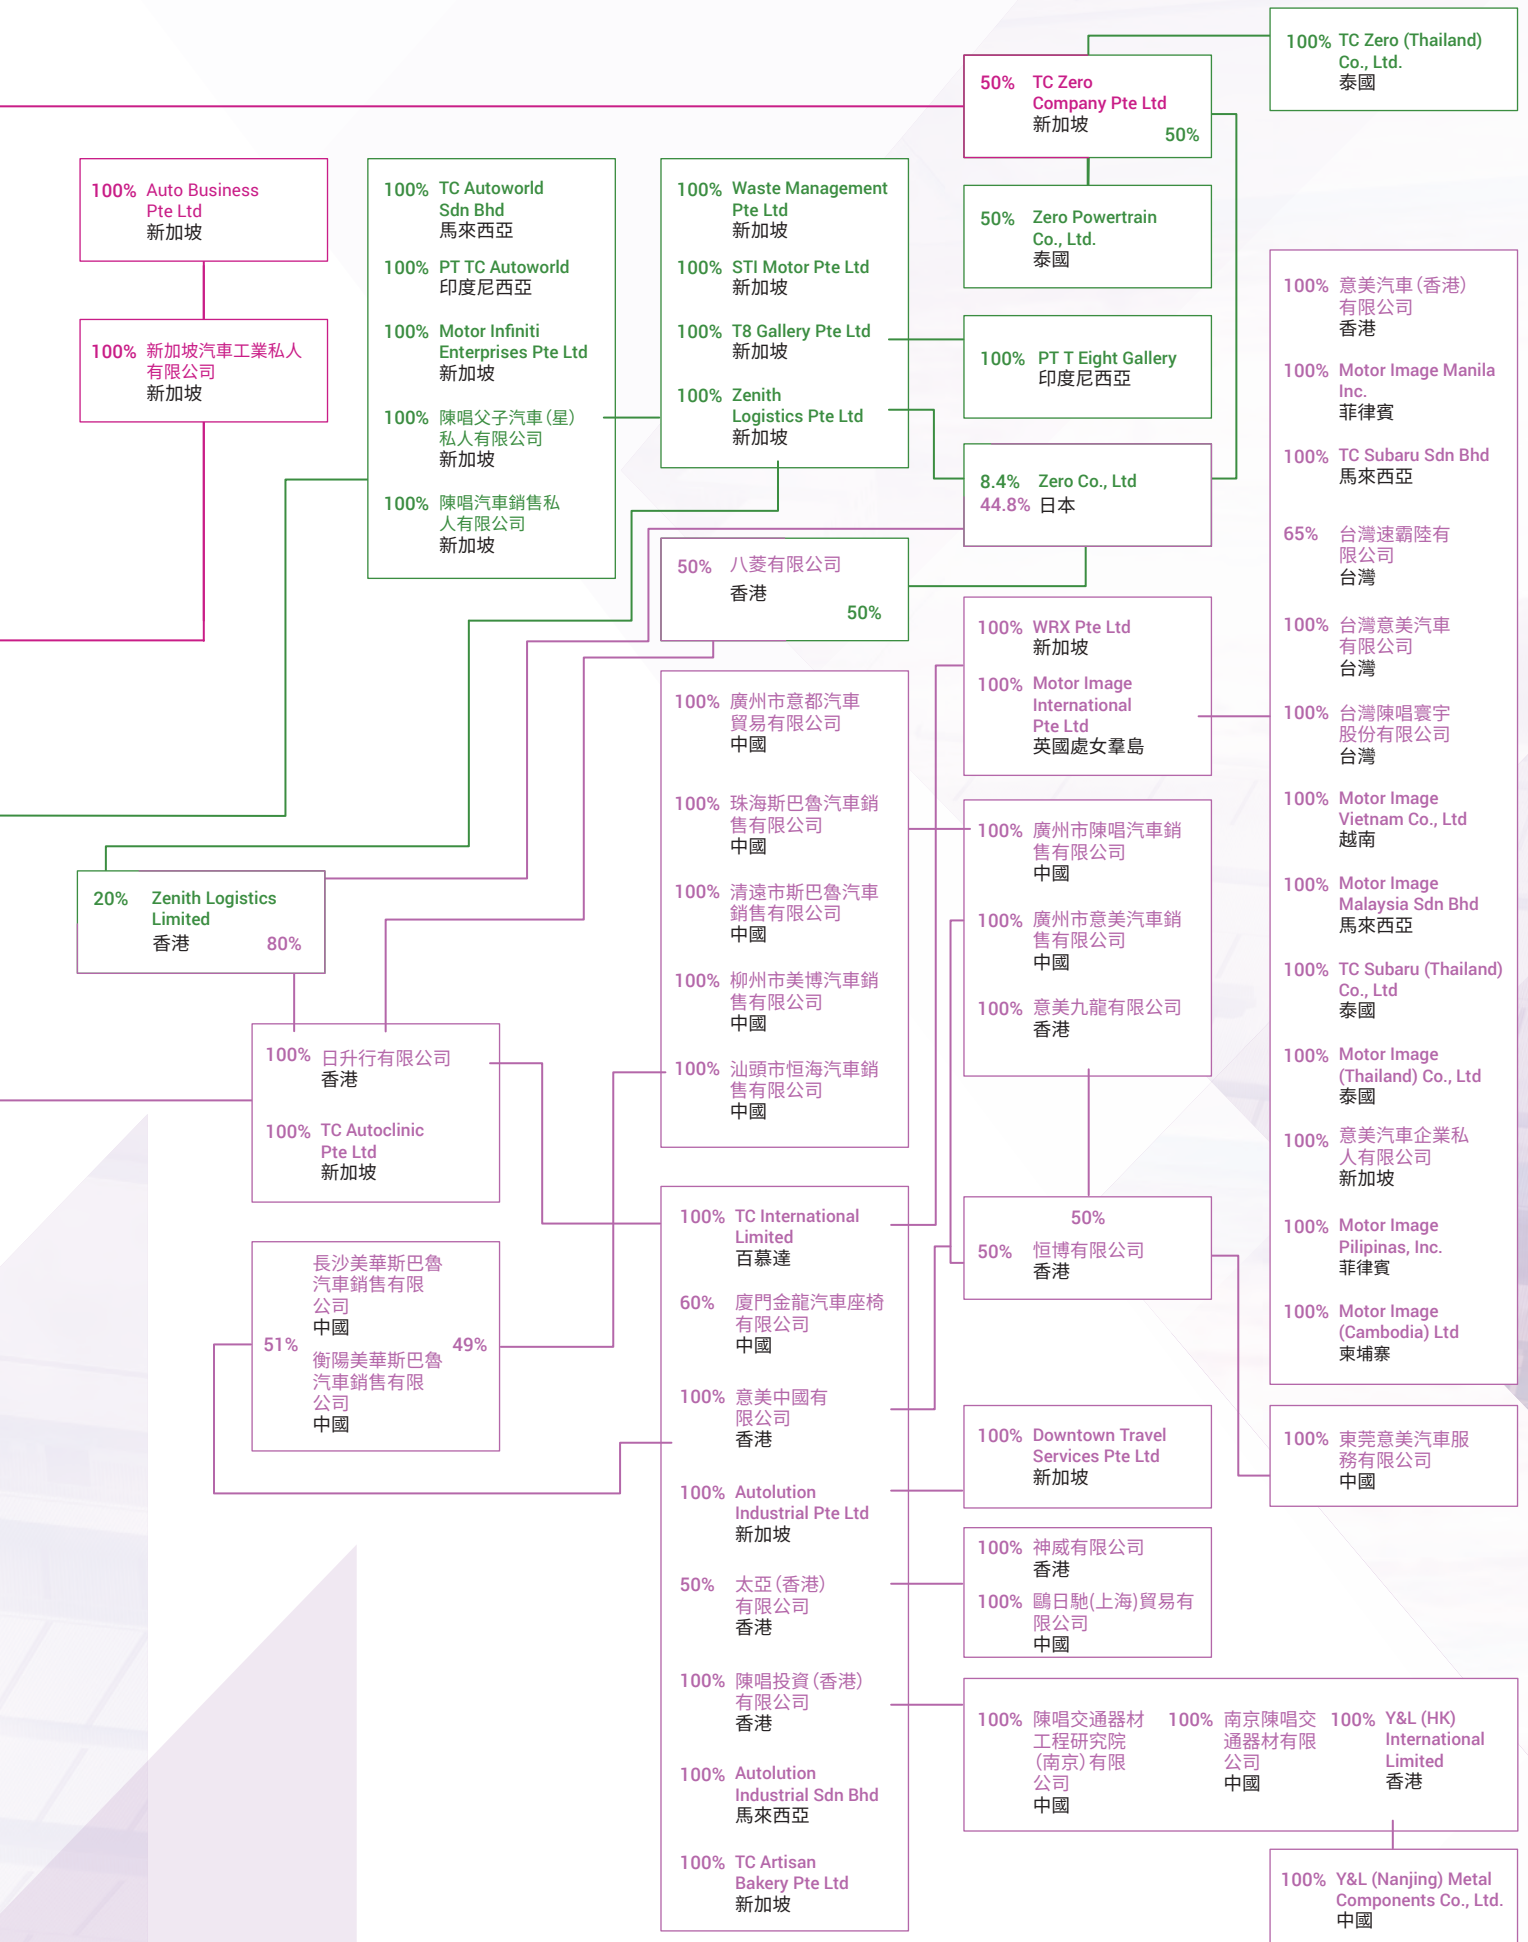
100% TC Zero (Thailand) Co., Ltd.
泰國

50% TC Zero Company Pte Ltd
新加坡
50%

100% Auto Business Pte Ltd
新加坡

100% 新加坡汽車工業私人有限公司
新加坡

100% TC Autoworld Sdn Bhd
馬來西亞

100% PT TC Autoworld
印度尼西亞

100% Motor Infiniti Enterprises Pte Ltd
新加坡

100% 陳唱父子汽車(星)私人有限公司
新加坡

100% 陳唱汽車銷售私人有限公司
新加坡

100% Waste Management Pte Ltd
新加坡

100% STI Motor Pte Ltd
新加坡

100% T8 Gallery Pte Ltd
新加坡

100% Zenith Logistics Pte Ltd
新加坡

50% Zero Powertrain Co., Ltd.
泰國

100% PT T Eight Gallery
印度尼西亞

8.4% 44.8% Zero Co., Ltd
日本

100% 意美汽車(香港)有限公司
香港

100% Motor Image Manila Inc.
菲律賓

100% TC Subaru Sdn Bhd
馬來西亞

65% 台灣速霸陸有限公司
台灣

100% 台灣意美汽車有限公司
台灣

100% 台灣陳唱寰宇股份有限公司
台灣

100% Motor Image Vietnam Co., Ltd
越南

100% Motor Image Malaysia Sdn Bhd
馬來西亞

100% TC Subaru (Thailand) Co., Ltd
泰國

100% Motor Image (Thailand) Co., Ltd
泰國

100% 意美汽車企業私人有限公司
新加坡

100% Motor Image Pilipinas, Inc.
菲律賓

100% Motor Image (Cambodia) Ltd
柬埔寨

50% 八菱有限公司
香港
50%

100% WRX Pte Ltd
新加坡

100% Motor Image International Pte Ltd
英國處女羣島

100% 廣州市意都汽車貿易有限公司
中國

100% 珠海斯巴魯汽車銷售有限公司
中國

100% 清遠市斯巴魯汽車銷售有限公司
中國

100% 柳州市美博汽車銷售有限公司
中國

100% 汕頭市恒海汽車銷售有限公司
中國

100% 廣州市陳唱汽車銷售有限公司
中國

100% 廣州市意美汽車銷售有限公司
中國

100% 意美九龍有限公司
香港

20% Zenith Logistics Limited
香港
80%

100% 日升行有限公司
香港

100% TC Autoclinic Pte Ltd
新加坡

長沙美華斯巴魯汽車銷售有限公司
中國
51%
49%
衡陽美華斯巴魯汽車銷售有限公司
中國

100% TC International Limited
百慕達

60% 廈門金龍汽車座椅有限公司
中國

100% 意美中國有限公司
香港

100% Autolution Industrial Pte Ltd
新加坡

50% 太亞(香港)有限公司
香港

100% 陳唱投資(香港)有限公司
香港

100% Autolution Industrial Sdn Bhd
馬來西亞

100% TC Artisan Bakery Pte Ltd
新加坡

50%
50% 恒博有限公司
香港

100% 東莞意美汽車服務有限公司
中國

100% Downtown Travel Services Pte Ltd
新加坡

100% 神威有限公司
香港

100% 鷗日馳(上海)貿易有限公司
中國

100% 陳唱交通器材工程研究院(南京)有限公司
中國

100% 南京陳唱交通器材有限公司
中國

100% Y&L (HK) International Limited
香港

100% Y&L (Nanjing) Metal Components Co., Ltd.
中國